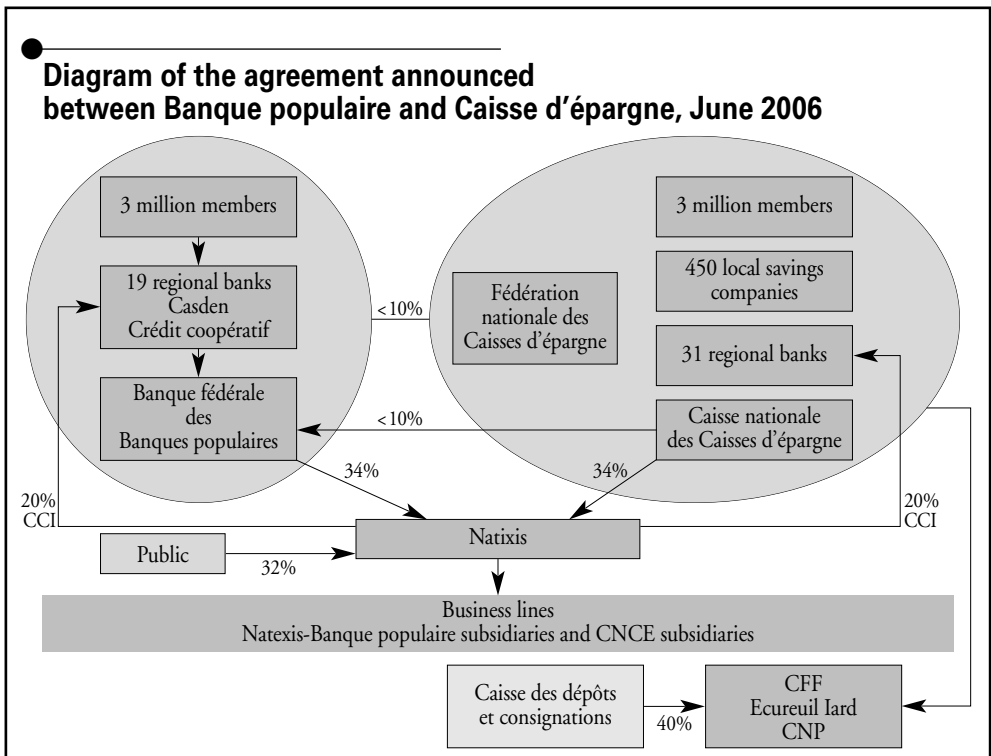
Diagram of the agreement announced between Banque populaire and Caisse d'épargne, June 2006

3 million members

19 regional banks
Casden
Crédit coopératif

Banque fédérale
des
Banques populaires

< 10%

Fédération nationale des Caisses d'épargne

3 million members

450 local savings companies

31 regional banks

< 10%

Caisse nationale des Caisses d'épargne

34%

34%

20%
CCI

20%
CCI

Natixis

Public

32%

Business lines
Natexis-Banque populaire subsidiaries and CNCE subsidiaries

Caisse des dépôts et consignations

40%

CFF
Ecureuil Iard
CNP